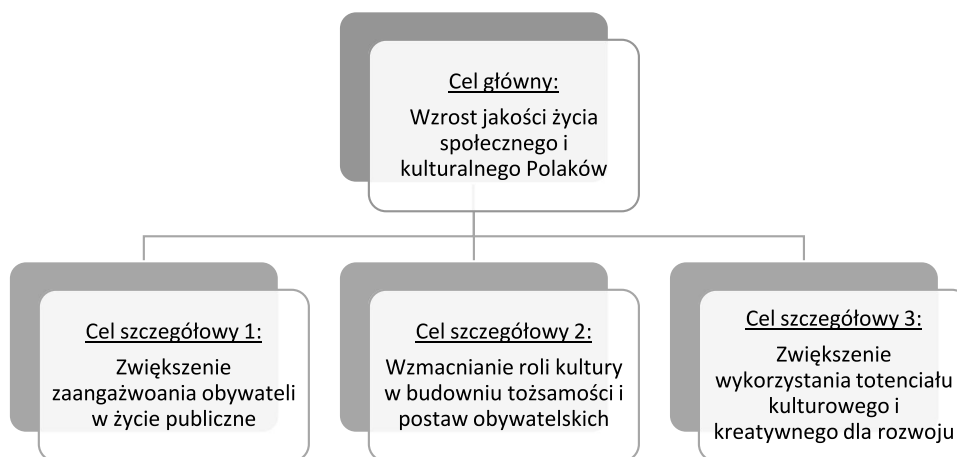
Cel główny:
Wzrost jakości życia społecznego i kulturalnego Polaków

Cel szczegółowy 1:
Zwiększenie zaangażwoania obywateli w życie publiczne

Cel szczegółowy 2:
Wzmacnianie roli kultury w budowniu tożsamości i postaw obywatelskich

Cel szczegółowy 3:
Zwiększenie wykorzystania totenciału kulturowego i kreatywnego dla rozwoju